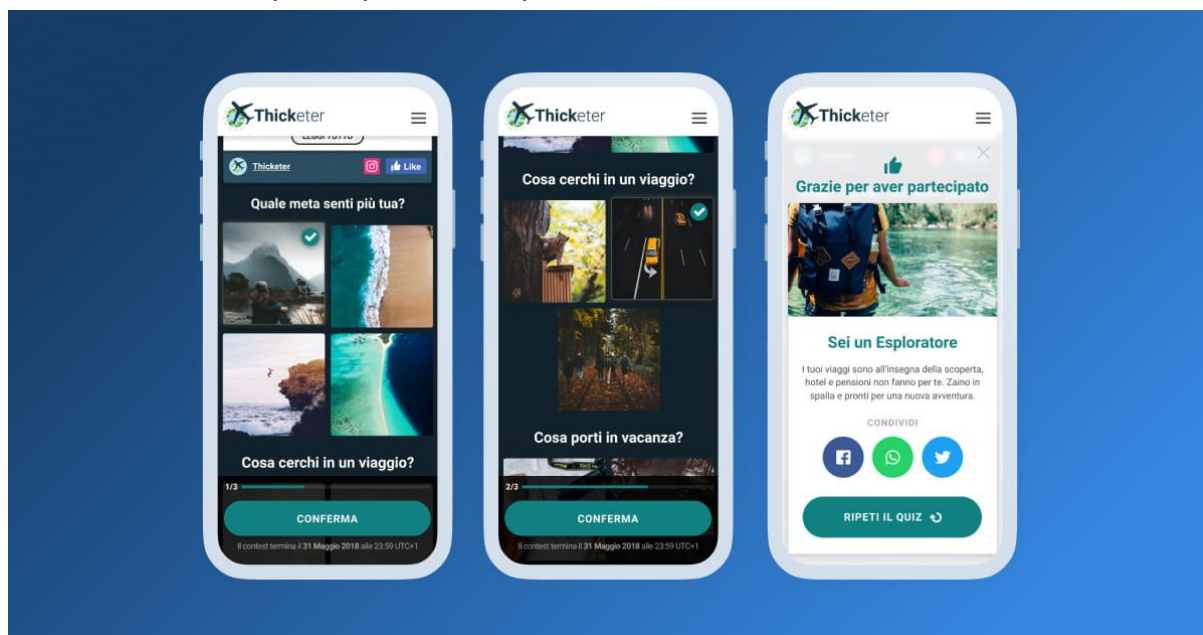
Thicketer

LEGGI TUTTO

Thicketer

Like

Quale meta senti più tua?

Cosa cerchi in un viaggio?

1/3

CONFERMA

Il contest termina il 31 Maggio 2018 alle 23:59 UTC+1

Thicketer

Cosa cerchi in un viaggio?

Cosa porti in vacanza?

2/3

CONFERMA

Il contest termina il 31 Maggio 2018 alle 23:59 UTC+1

Thicketer

Grazie per aver partecipato

Sei un Esploratore

I tuoi viaggi sono all'insegna della scoperta, hotel e pensioni non fanno per te. Zaino in spalla e pronti per una nuova avventura.

CONDIVIDI

RIPETI IL QUIZ